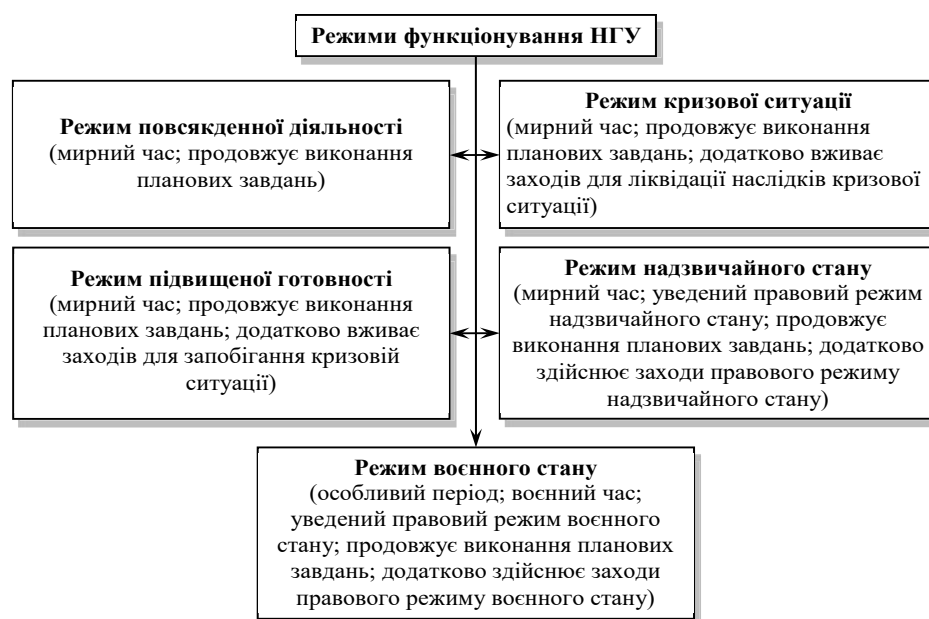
Режими функціонування НГУ

Режим повсякденної діяльності
(мирний час; продовжує виконання планових завдань)

Режим кризової ситуації
(мирний час; продовжує виконання планових завдань; додатково вживає заходів для ліквідації наслідків кризової ситуації)

Режим підвищеної готовності
(мирний час; продовжує виконання планових завдань; додатково вживає заходів для запобігання кризовій ситуації)

Режим надзвичайного стану
(мирний час; уведений правовий режим надзвичайного стану; продовжує виконання планових завдань; додатково здійснює заходи правового режиму надзвичайного стану)

Режим воєнного стану
(особливий період; воєнний час; уведений правовий режим воєнного стану; продовжує виконання планових завдань; додатково здійснює заходи правового режиму воєнного стану)